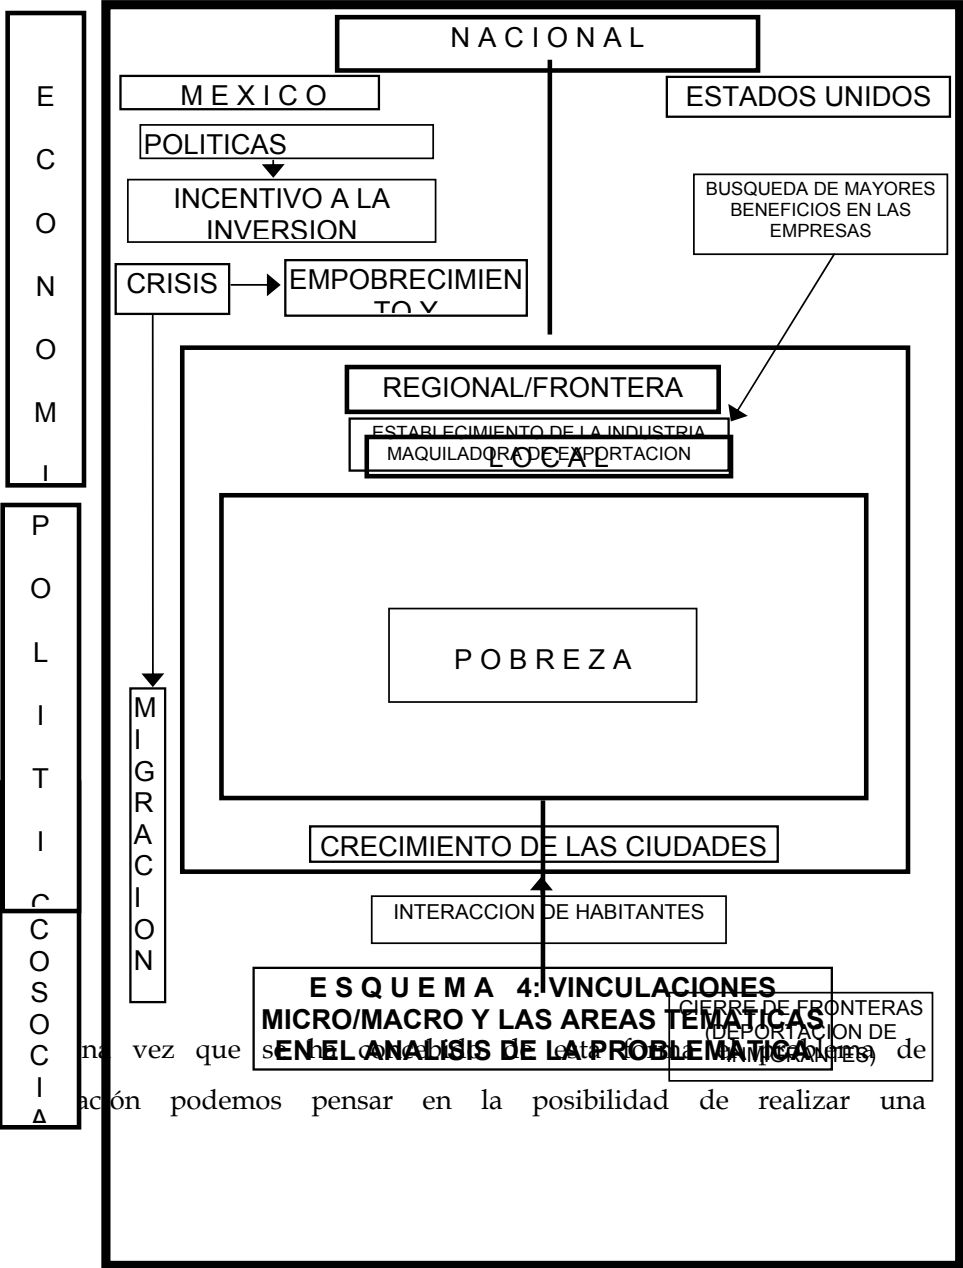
ECONOMI

POLITIC

COSOCIA

NACIONAL

MEXICO

ESTADOS UNIDOS

POLITICAS

INCENTIVO A LA INVERSION

BUSQUEDA DE MAYORES BENEFICIOS EN LAS EMPRESAS

CRISIS

EMPOBRECIMIENTO Y

REGIONAL/FRONTERA

ESTABLECIMIENTO DE LA INDUSTRIA MAQUILADORA DE EXPORTACION

LOCAL

POBREZA

MIGRACION

CRECIMIENTO DE LAS CIUDADES

INTERACCION DE HABITANTES

ESQUEMA 4: VINCULACIONES MICRO/MACRO Y LAS AREAS TEMATICAS EN EL ANALISIS DE LA PROBLEMATICA

CIERRE DE FRONTERAS (DEPORTACION DE INMIGRANTES)

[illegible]na vez que se ha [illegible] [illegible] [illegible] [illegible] problema de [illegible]ación podemos pensar en la posibilidad de realizar una